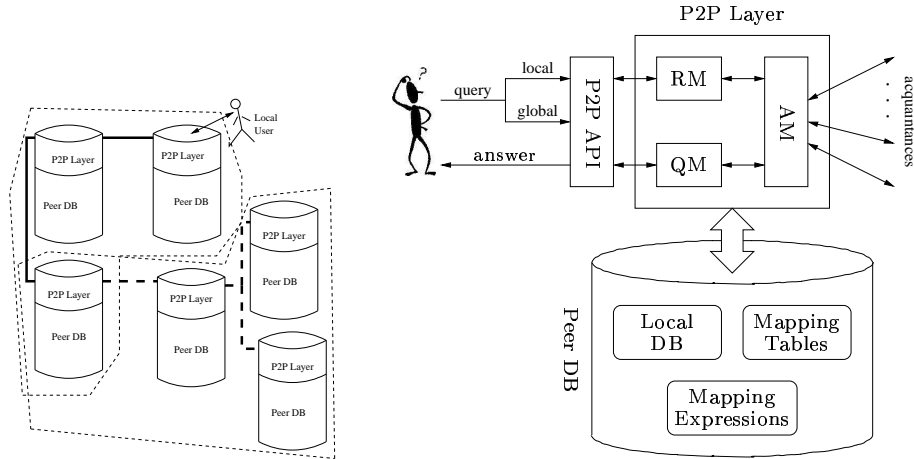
Local User

P2P Layer
Peer DB

P2P Layer
Peer DB

P2P Layer
Peer DB

P2P Layer
Peer DB

P2P Layer
Peer DB

P2P Layer
Peer DB

P2P Layer

query
local
global
answer

P2P API

RM
QM
AM

acquaintances

Peer DB

Local DB
Mapping Tables
Mapping Expressions